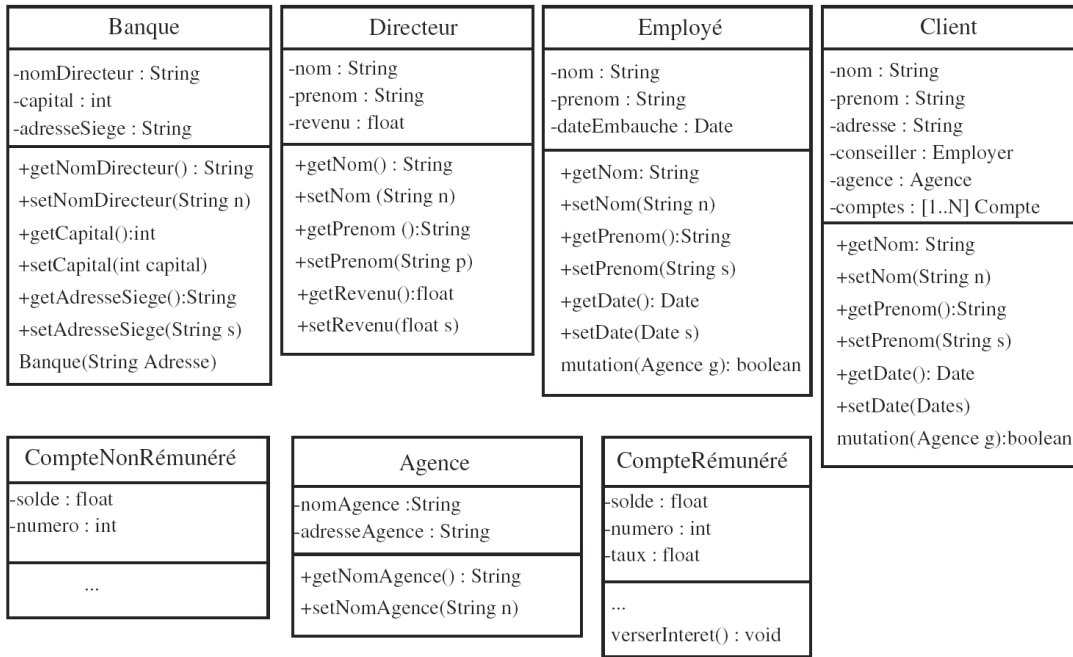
Banque

-nomDirecteur : String
-capital : int
-adresseSiege : String

+getNomDirecteur() : String
+setNomDirecteur(String n)
+getCapital():int
+setCapital(int capital)
+getAdresseSiege():String
+setAdresseSiege(String s)
Banque(String Adresse)

Directeur

-nom : String
-prenom : String
-revenu : float

+getNom() : String
+setNom (String n)
+getPrenom ():String
+setPrenom(String p)
+getRevenu():float
+setRevenu(float s)

Employé

-nom : String
-prenom : String
-dateEmbauche : Date

+getNom: String
+setNom(String n)
+getPrenom():String
+setPrenom(String s)
+getDate(): Date
+setDate(Date s)
mutation(Agence g): boolean

Client

-nom : String
-prenom : String
-adresse : String
-conseiller : Employer
-agence : Agence
-comptes : [1..N] Compte

+getNom: String
+setNom(String n)
+getPrenom():String
+setPrenom(String s)
+getDate(): Date
+setDate(Dates)
mutation(Agence g):boolean

CompteNonRémunéré

-solde : float
-numero : int

...

Agence

-nomAgence :String
-adresseAgence : String

+getNomAgence() : String
+setNomAgence(String n)

CompteRémunéré

-solde : float
-numero : int
-taux : float

...
verserInteret() : void